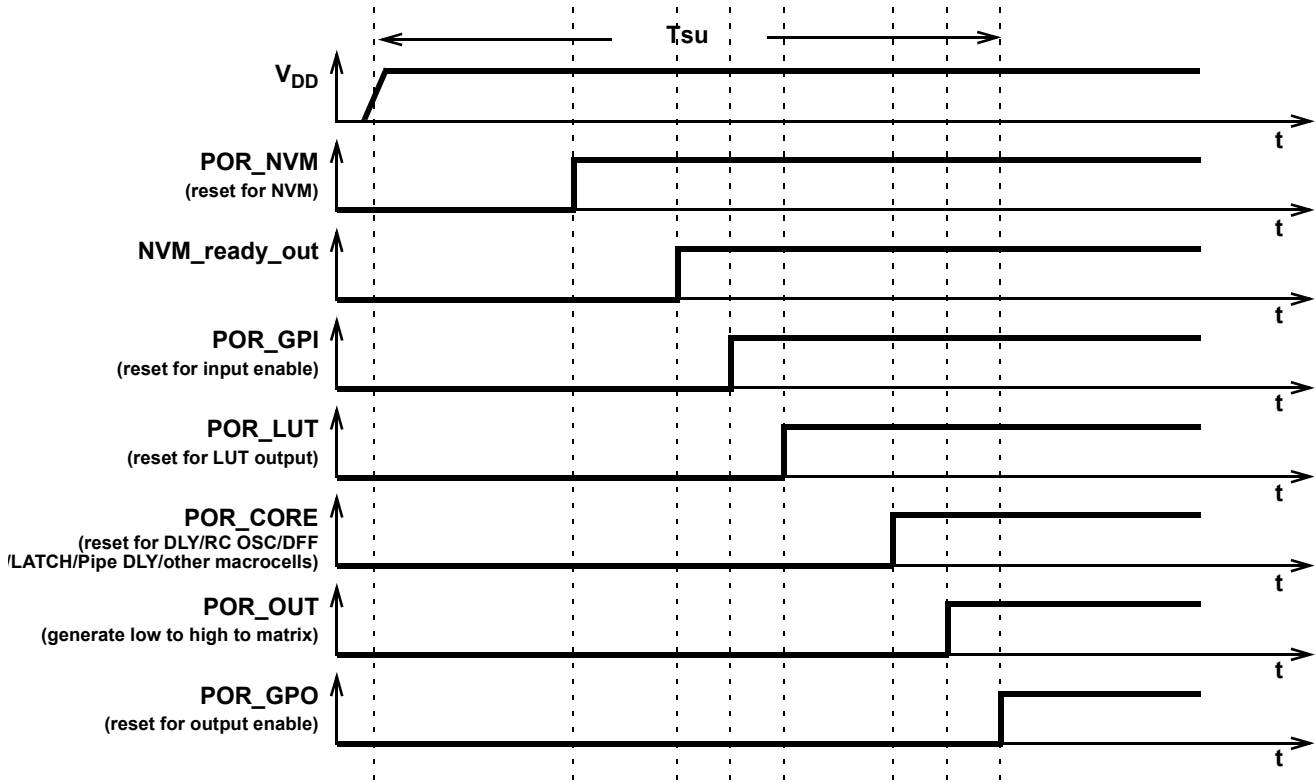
Tsu

$V_{DD}$

t

POR_NVM
(reset for NVM)

t

NVM_ready_out

t

POR_GPI
(reset for input enable)

t

POR_LUT
(reset for LUT output)

t

POR_CORE
(reset for DLY/RC OSC/DFF
/LATCH/Pipe DLY/other macrocells)

t

POR_OUT
(generate low to high to matrix)

t

POR_GPO
(reset for output enable)

t